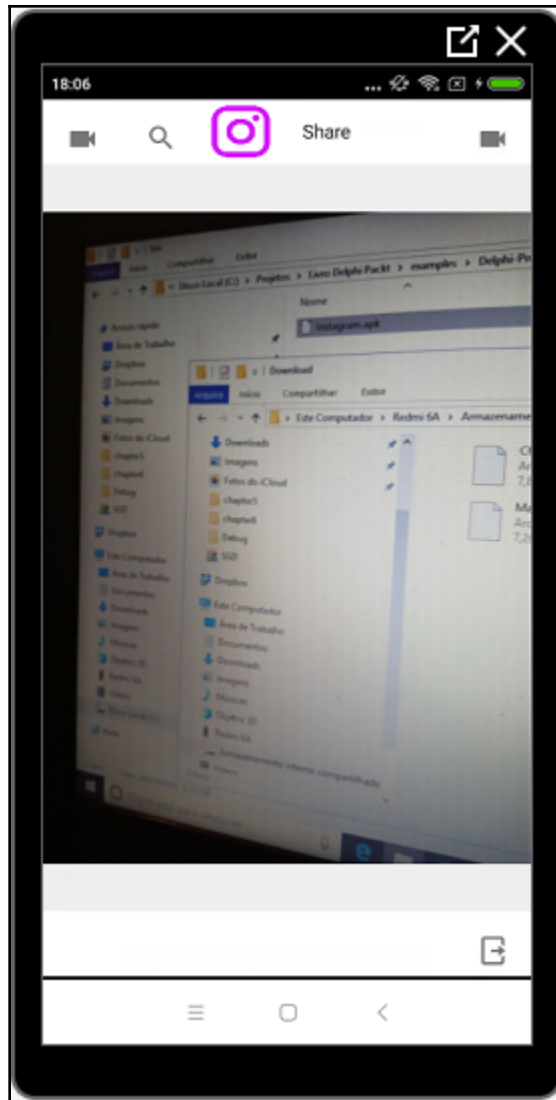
18:06

Share

Compartilhar Exibir

Disco Local (C:) > Projetos > Livro Delphi Packt > examples > Delphi-Pr

Nome

Instagram.apk

Acesso rápido

Área de Trabalho

Dropbox

Documentos

Downloads

Imagens

Fotos do iCloud

chapter5

chapter6

Debug

SGD

Dropbox

Este Computador

Área de Trabalho

Documentos

Downloads

Imagens

Músicas

Objetos 3D

Redmi 6A

Vídeos

Disco Local (C:)

Rede

Download

Arquivo Início Compartilhar Exibir

Este Computador > Redmi 6A > Armazename

Downloads

Imagens

Fotos do iCloud

chapter5

chapter6

Debug

SGD

Dropbox

Este Computador

Área de Trabalho

Documentos

Downloads

Imagens

Músicas

Objetos 3D

Redmi 6A

Armazenamento interno compartilhado